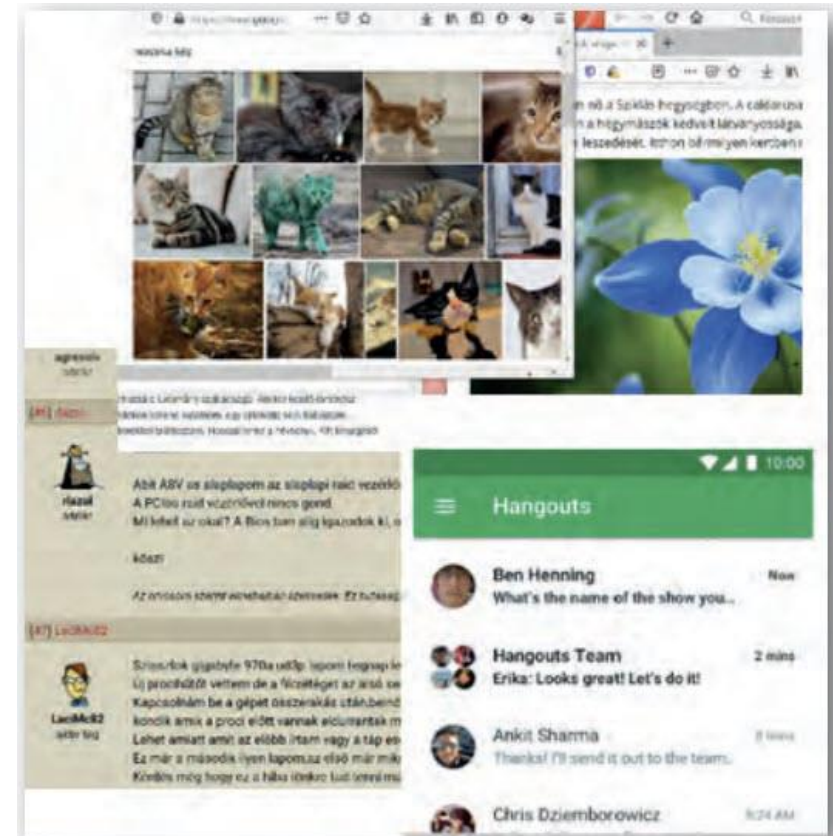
Hangouts

10:00

Ben Henning
What's the name of the show you...
Now

Hangouts Team
Erika: Looks great! Let's do it!
2 mins

Ankit Sharma
Thanks! I'll send it out to the team.

Chris Dziemborowicz
9:24 AM

n nő a Szikla hegységben. A calda
n a hegymászók kedvelt látványossága.
leszedését. Itthon bármilyen kertben

Abit A8V es alaplapom az alaplapi raid vezérlő
A PCI-os raid vezérlővel nincs gond.
Mi lehet az oka? A Bios ban állíg kapcsolok ki,

Hazel

köszi

[47] LaciMc82

LaciMc82

Gigabyte 970a ud3p
Új procit vettem de a hűtőt az alsó
Kapcsoltam be a gépet összerakás után,
amit a proci előtt vannak
Lehet amiatt amit az előbb írtam vagy a táp
Ez már a második ilyen lapom az első már
Kíváncsi még hogy ez a hiba